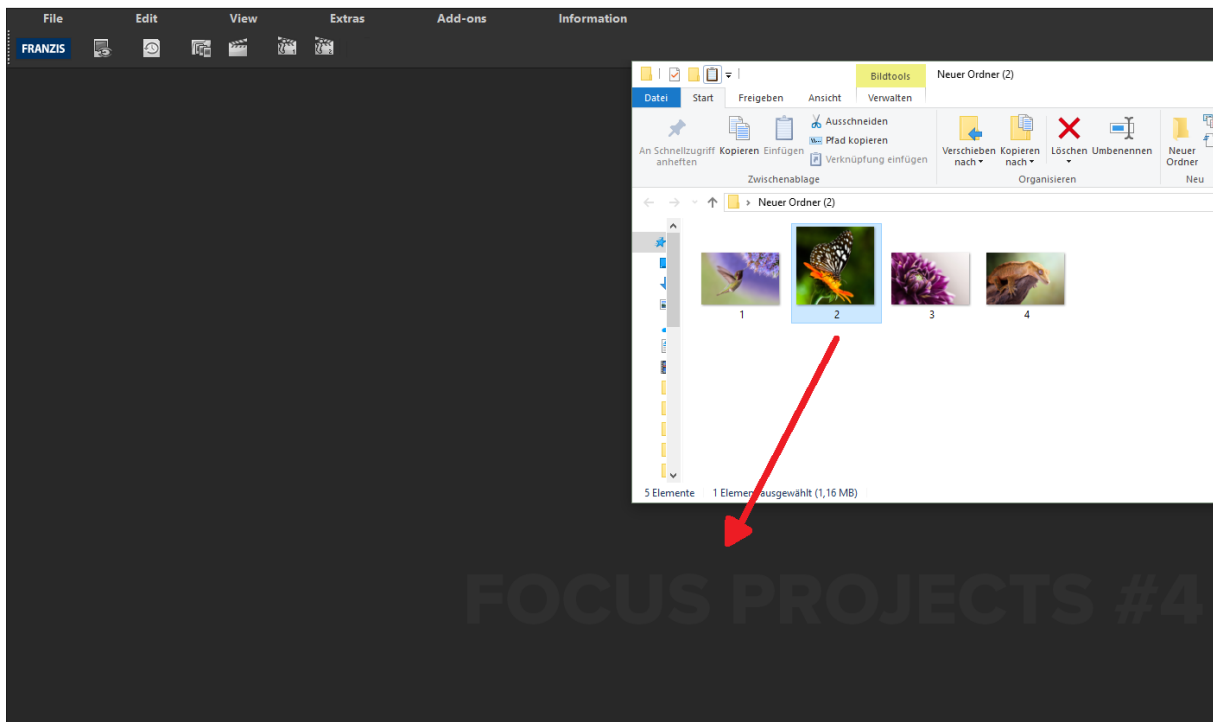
File Edit View Extras Add-ons Information

FRANZIS

Bildtools Neuer Ordner (2)

Datei Start Freigeben Ansicht Verwalten

An Schnellzugriff anheften Kopieren Einfügen Ausschneiden Pfad kopieren Verknüpfung einfügen

Zwischenablage

Verschieben nach Kopieren nach Löschen Umbenennen

Organisieren

Neuer Ordner

Neu

Neuer Ordner (2)

1 2 3 4

5 Elemente 1 Element ausgewählt (1,16 MB)

FOCUS PROJECTS #4